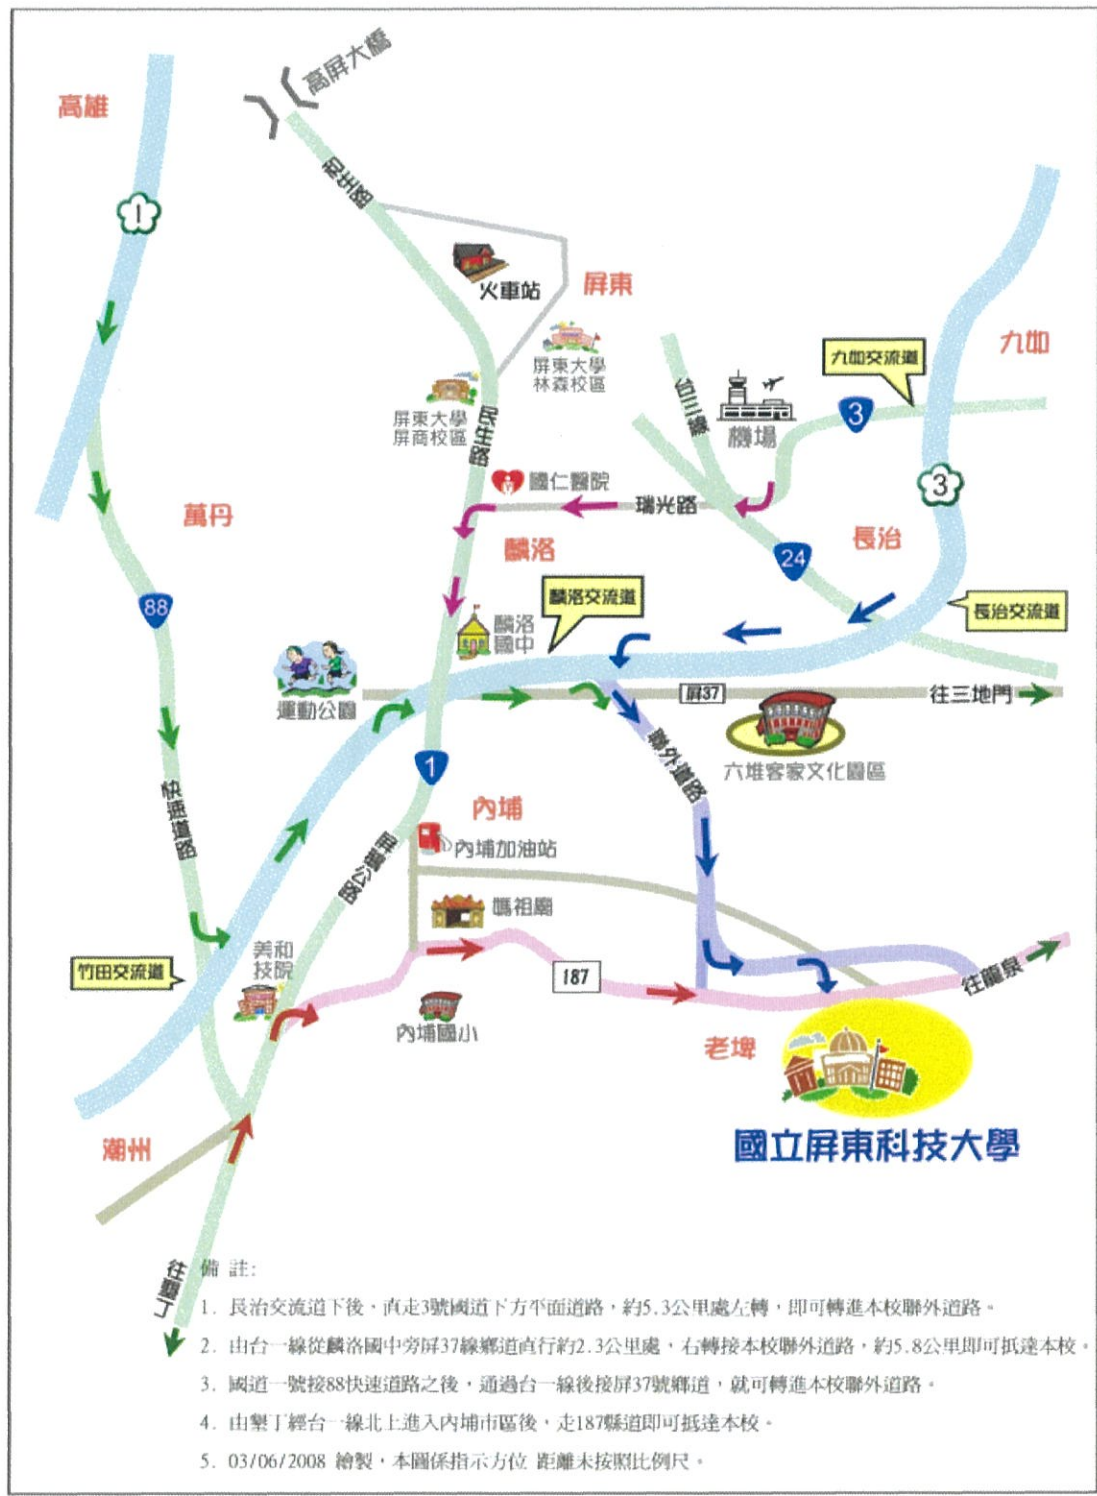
高屏大橋

高雄

1

民生路

火車站

屏東

屏東大學林森校區

九加

九如交流道

屏東大學屏商校區

民生路

台三線

機場

3

3

國仁醫院

瑞光路

萬丹

麟洛

24

長治

88

麟洛交流道

長治交流道

麟洛國中

運動公園

屏37

往三地門

聯外道路

六堆客家文化園區

1

內埔

快速道路

內埔加油站

屏鵝公路

媽祖廟

美和技院

竹田交流道

187

往龍泉

內埔國小

老埤

國立屏東科技大學

潮州

往墾丁

備 註:

1. 長治交流道下後，直走3號國道下方平面道路，約5.3公里處左轉，即可轉進本校聯外道路。

2. 由台一線從麟洛國中旁屏37線鄉道直行約2.3公里處，右轉接本校聯外道路，約5.8公里即可抵達本校。

3. 國道一號接88快速道路之後，通過台一線後接屏37號鄉道，就可轉進本校聯外道路。

4. 由墾丁經台一線北上進入內埔市區後，走187縣道即可抵達本校。

5. 03/06/2008 繪製，本圖係指示方位 距離未按照比例尺。